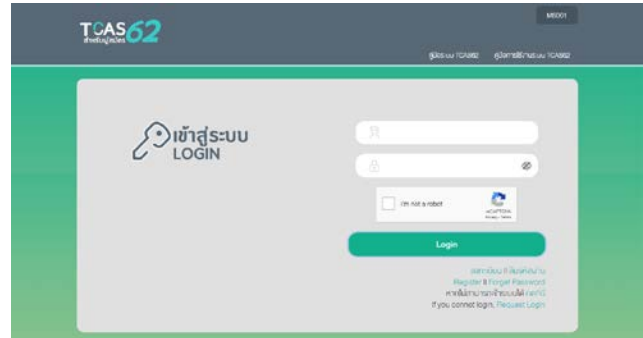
TCAS62
สำหรับผู้สมัคร

MEDO1

คู่มือระบบ TCAS62   คู่มือการใช้งานระบบ TCAS62

เข้าสู่ระบบ
LOGIN

I'm not a robot
reCAPTCHA
Privacy - Terms

Login

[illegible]
Register | Forget Password
หากไม่สามารถเข้าระบบได้ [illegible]
If you cannot login, Request Login